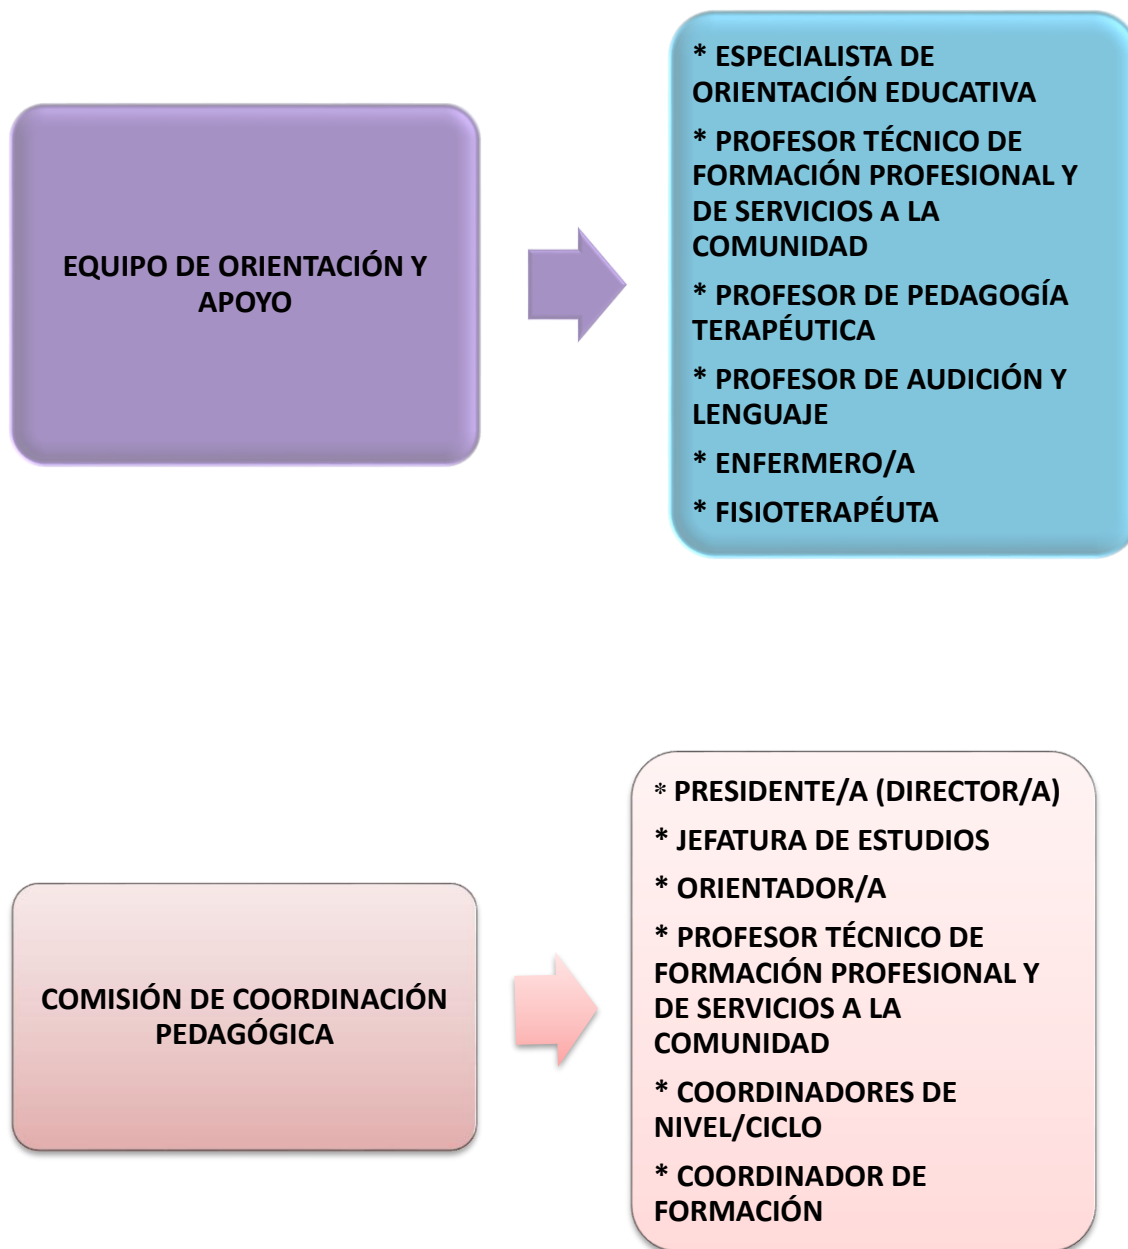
EQUIPO DE ORIENTACIÓN Y APOYO

* ESPECIALISTA DE ORIENTACIÓN EDUCATIVA

* PROFESOR TÉCNICO DE FORMACIÓN PROFESIONAL Y DE SERVICIOS A LA COMUNIDAD

* PROFESOR DE PEDAGOGÍA TERAPÉUTICA

* PROFESOR DE AUDICIÓN Y LENGUAJE

* ENFERMERO/A

* FISIOTERAPÉUTA

COMISIÓN DE COORDINACIÓN PEDAGÓGICA

* PRESIDENTE/A (DIRECTOR/A)

* JEFATURA DE ESTUDIOS

* ORIENTADOR/A

* PROFESOR TÉCNICO DE FORMACIÓN PROFESIONAL Y DE SERVICIOS A LA COMUNIDAD

* COORDINADORES DE NIVEL/CICLO

* COORDINADOR DE FORMACIÓN